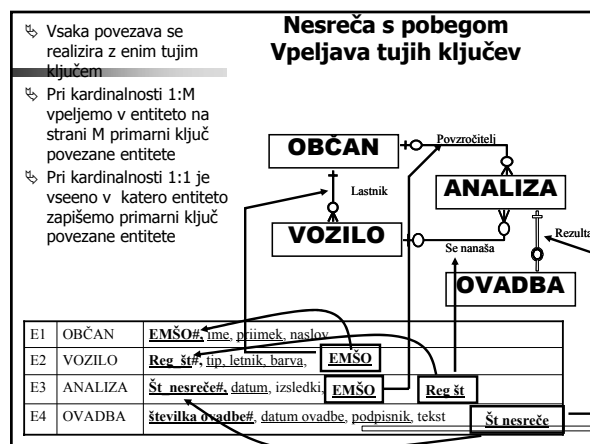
Nesreča s pobegom
Vpeljava tujih ključev

Vsaka povezava se realizira z enim tujim ključem

Pri kardinalnosti 1:M vpeljemo v entiteto na strani M primarni ključ povezane entitete

Pri kardinalnosti 1:1 je vseeno v katero entiteto zapišemo primarni ključ povezane entitete

OBČAN
Povzročitelj
Lastnik
ANALIZA
VOZILO
Se nanaša
Rezulta
OVADBA

| E1 | OBČAN | EMŠO#, Ime, priimek, naslov |
|---|---|---|
| E2 | VOZILO | Reg št#, tip, letnik, barva, EMŠO |
| E3 | ANALIZA | Št nesreče#, datum, izsledki, EMŠO Reg št |
| E4 | OVADBA | številka ovadbe#, datum ovadbe, podpisnik, tekst Št nesreče |